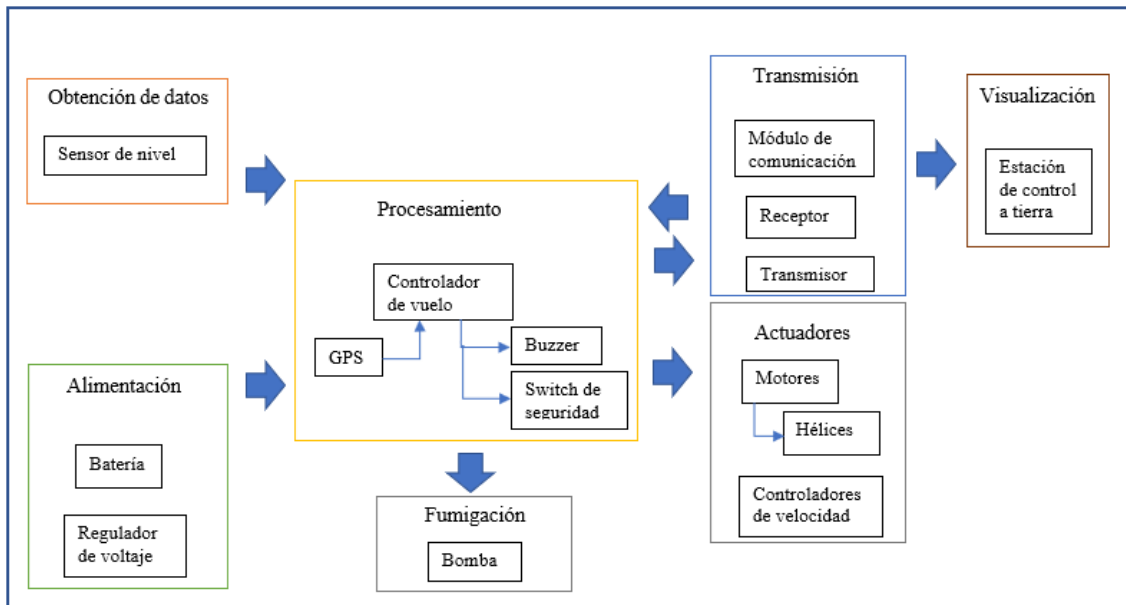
Obtención de datos

Sensor de nivel

Alimentación

Batería

Regulador de voltaje

Procesamiento

Controlador de vuelo

GPS

Buzzer

Switch de seguridad

Fumigación

Bomba

Transmisión

Módulo de comunicación

Receptor

Transmisor

Actuadores

Motores

Hélices

Controladores de velocidad

Visualización

Estación de control a tierra